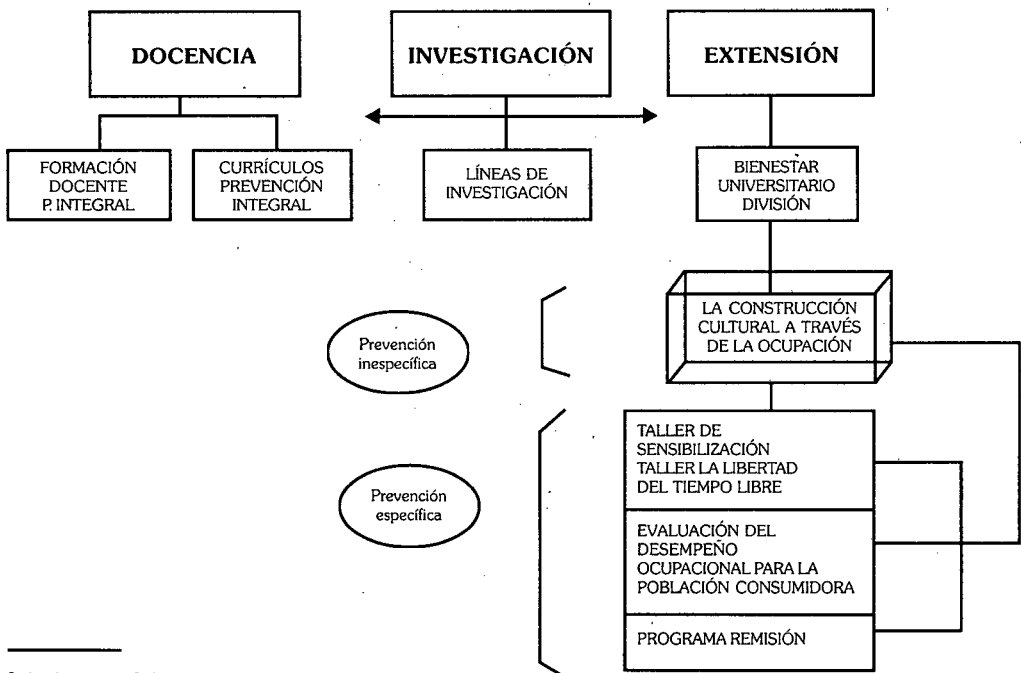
DOCENCIA

INVESTIGACIÓN

EXTENSIÓN

FORMACIÓN DOCENTE P. INTEGRAL

CURRÍCULOS PREVENCIÓN INTEGRAL

LÍNEAS DE INVESTIGACIÓN

BIENESTAR UNIVERSITARIO DIVISIÓN

Prevención inespecífica

LA CONSTRUCCIÓN CULTURAL A TRAVÉS DE LA OCUPACIÓN

Prevención específica

TALLER DE SENSIBILIZACIÓN TALLER LA LIBERTAD DEL TIEMPO LIBRE

EVALUACIÓN DEL DESEMPEÑO OCUPACIONAL PARA LA POBLACIÓN CONSUMIDORA

PROGRAMA REMISIÓN